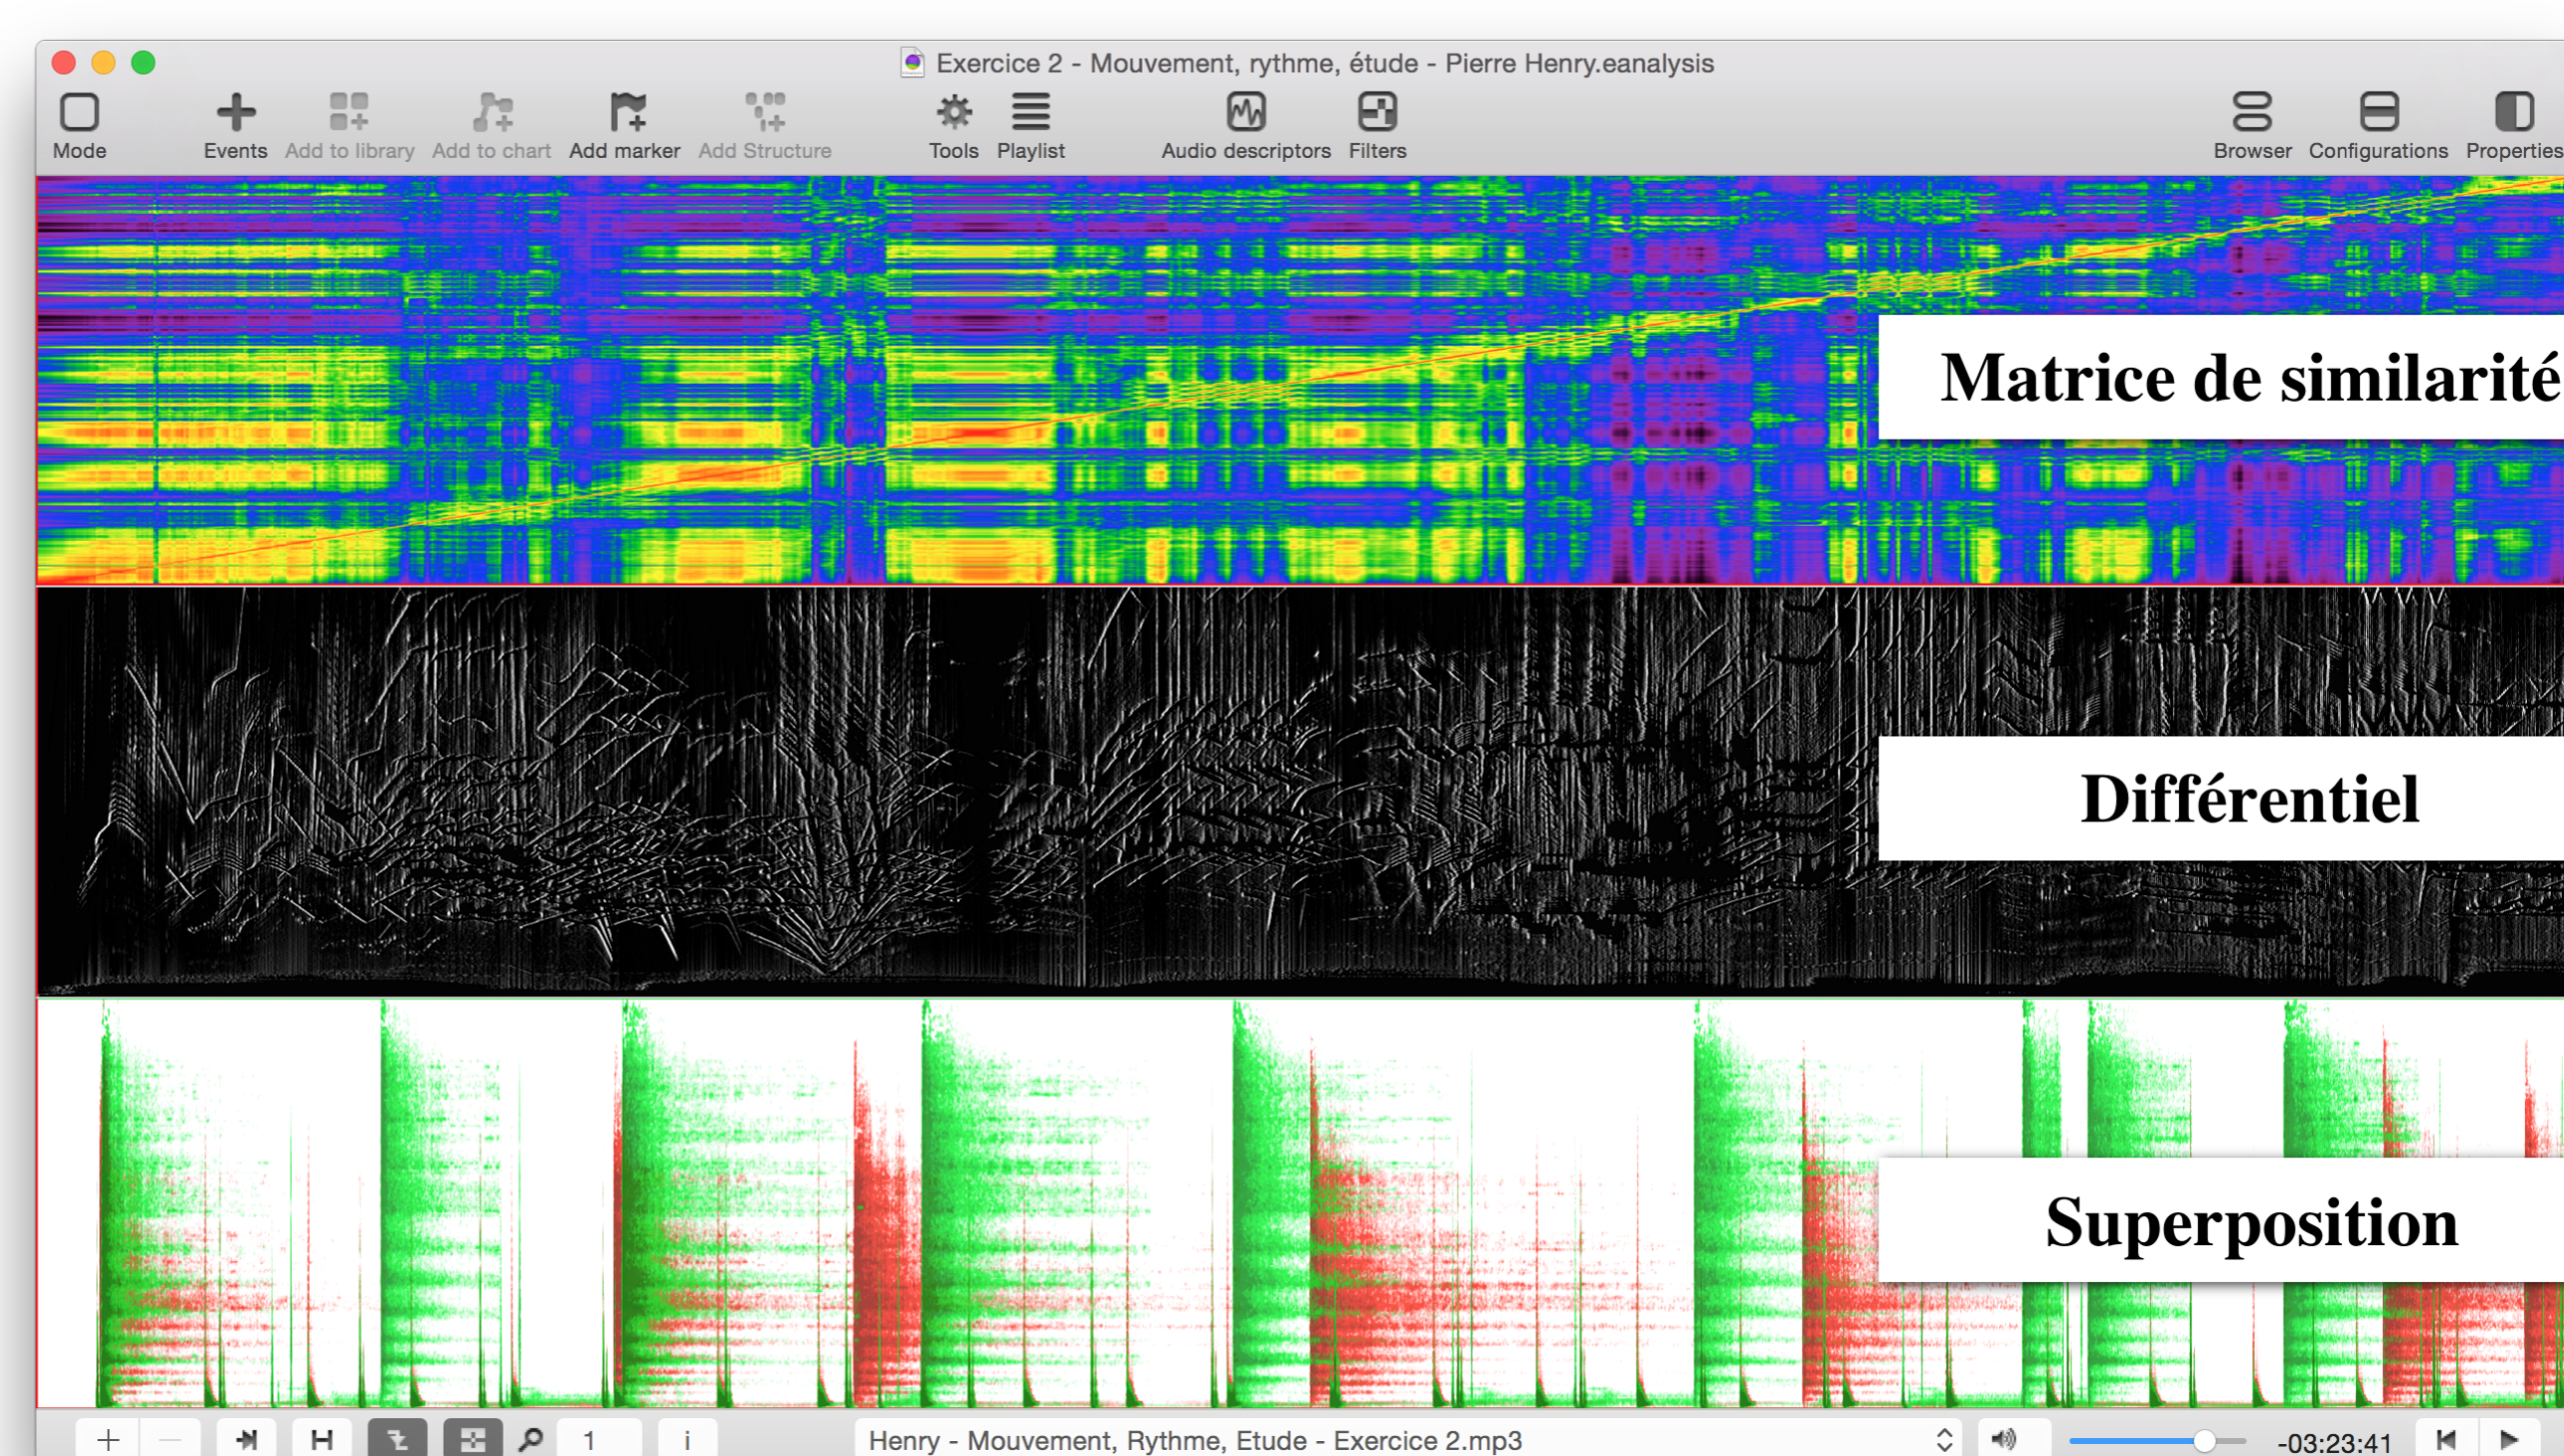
Exercice 2 - Mouvement, rythme, étude - Pierre Henry.eanalysis

Mode Events Add to library Add to chart Add marker Add Structure Tools Playlist Audio descriptors Filters Browser Configurations Properties

Matrice de similarité

Différentiel

Superposition

1 i Henry - Mouvement, Rythme, Etude - Exercice 2.mp3 -03:23:41